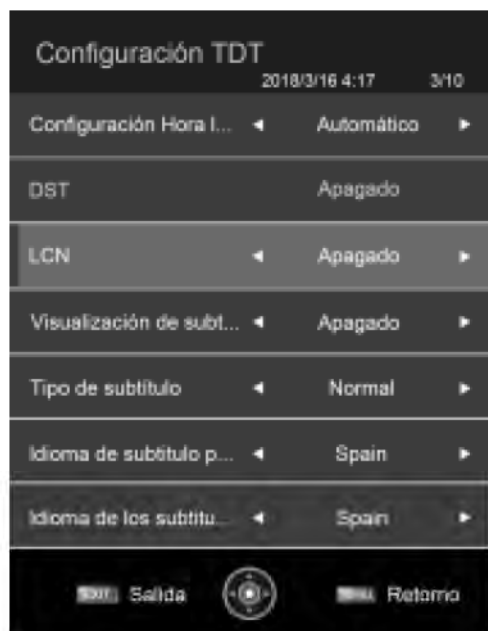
Configuración TDT

2018/3/16 4:17 3/10

Configuración Hora l... ◄ Automático ►

DST Apagado

LCN ◄ Apagado ►

Visualización de subt... ◄ Apagado ►

Tipo de subtítulo ◄ Normal ►

Idioma de subtítulo p... ◄ Spain ►

Idioma de los subtítu... ◄ Spain ►

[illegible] Salida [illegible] Retorno